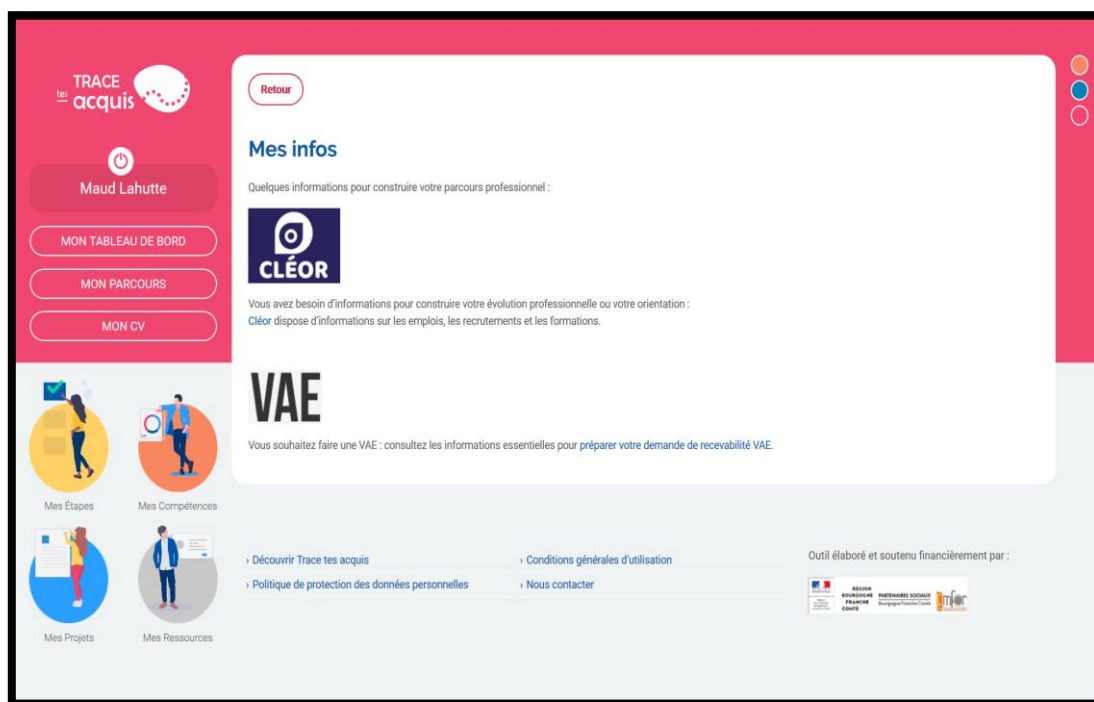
TRACE tes acquis

Maud Lahutte

MON TABLEAU DE BORD

MON PARCOURS

MON CV

Mes Étapes

Mes Compétences

Mes Projets

Mes Ressources

Retour

Mes infos

Quelques informations pour construire votre parcours professionnel :

CLÉOR

Vous avez besoin d'informations pour construire votre évolution professionnelle ou votre orientation :
Cléor dispose d'informations sur les emplois, les recrutements et les formations.

VAE

Vous souhaitez faire une VAE : consultez les informations essentielles pour préparer votre demande de recevabilité VAE.

› Découvrir Trace tes acquis

› Politique de protection des données personnelles

› Conditions générales d'utilisation

› Nous contacter

Outil élaboré et soutenu financièrement par :

RÉGION BOURGOGNE FRANCHE COMTÉ PARTENAIRES SOCIAUX Bourgogne Franche-Comté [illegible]